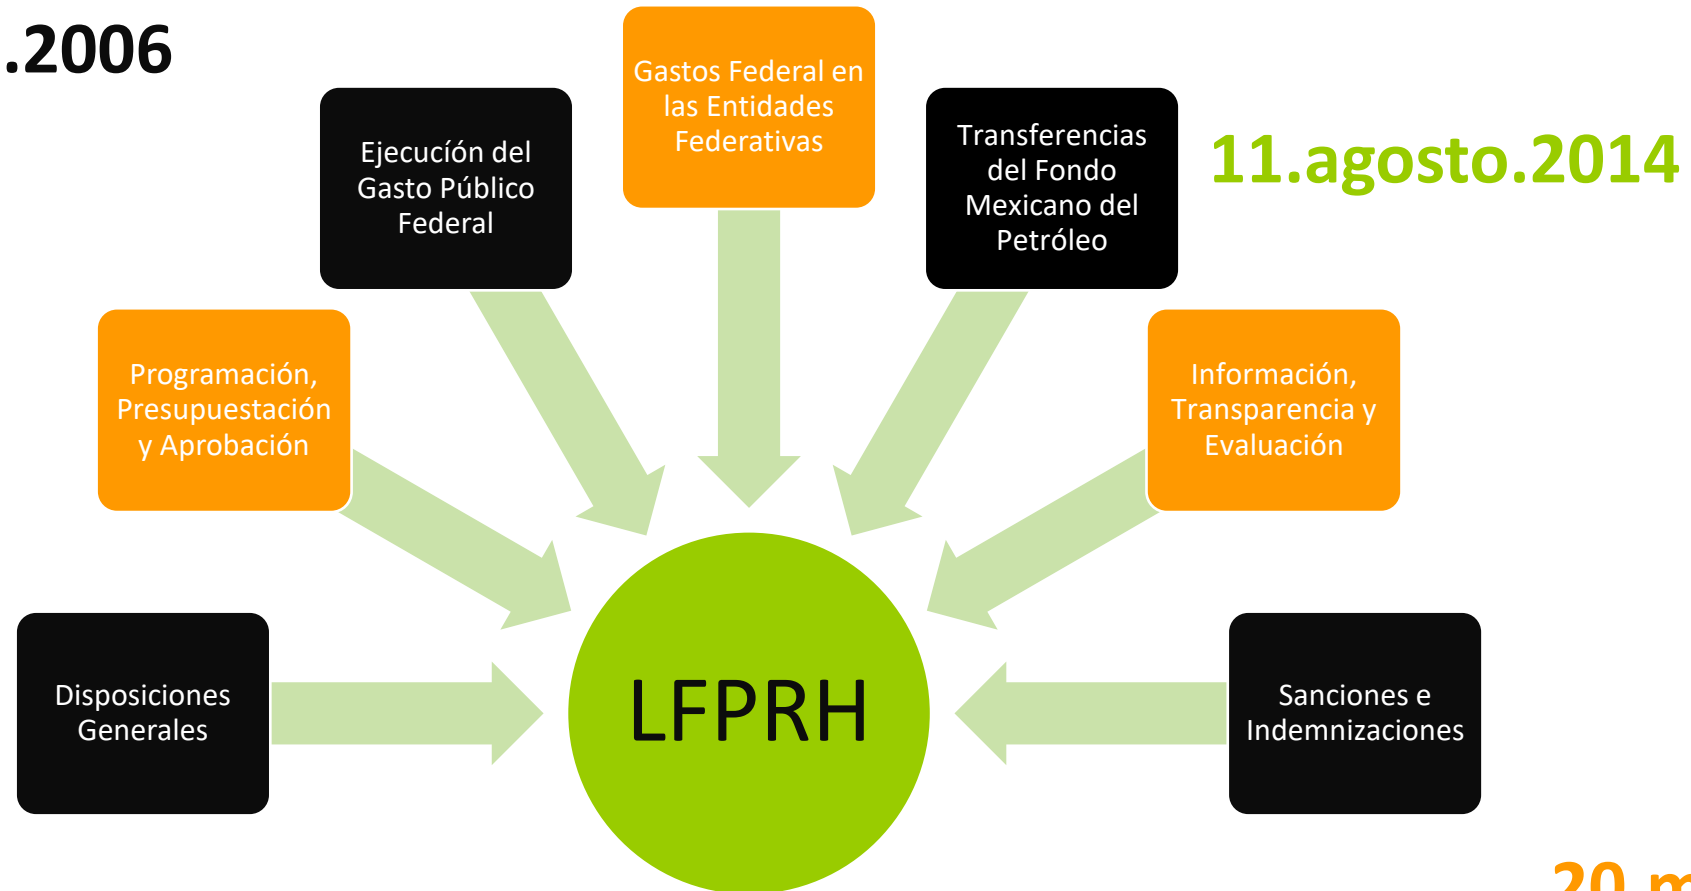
.2006

Gastos Federal en las Entidades Federativas

Ejecución del Gasto Público Federal

Transferencias del Fondo Mexicano del Petróleo

11.agosto.2014

Programación, Presupuestación y Aprobación

Información, Transparencia y Evaluación

Disposiciones Generales

LFPRH

Sanciones e Indemnizaciones

20 m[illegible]